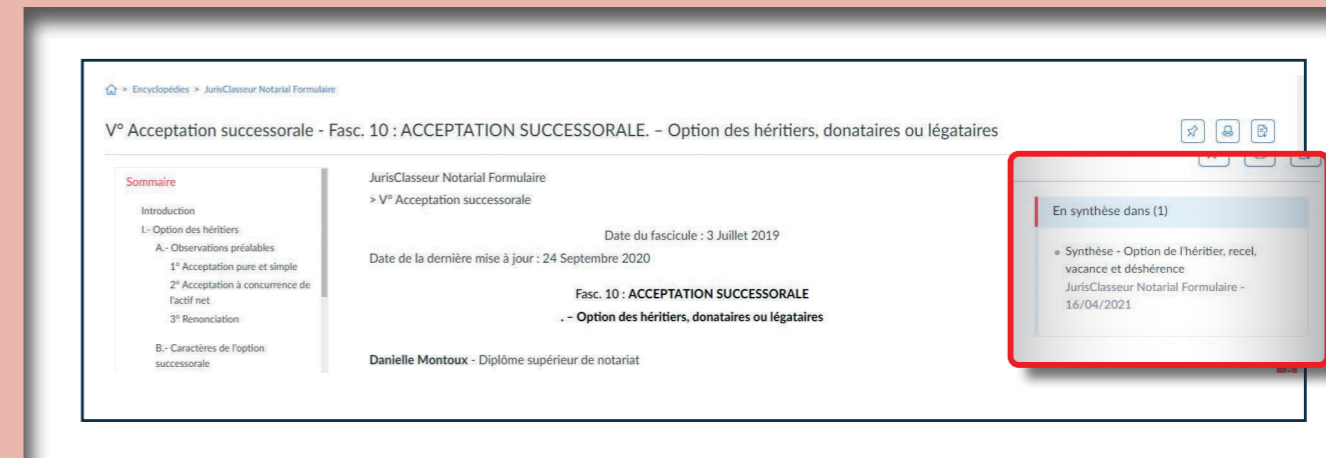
> Encyclopédies > JurisClasseur Notarial Formulaire

V° Acceptation successorale - Fasc. 10 : ACCEPTATION SUCCESSORALE. – Option des héritiers, donataires ou légataires

Sommaire

Introduction
I.- Option des héritiers
A.- Observations préalables
1° Acceptation pure et simple
2° Acceptation à concurrence de l'actif net
3° Renonciation

B.- Caractères de l'option successorale

JurisClasseur Notarial Formulaire
> V° Acceptation successorale

Date du fascicule : 3 Juillet 2019
Date de la dernière mise à jour : 24 Septembre 2020

Fasc. 10 : ACCEPTATION SUCCESSORALE
. – Option des héritiers, donataires ou légataires

Danielle Montoux - Diplôme supérieur de notariat

En synthèse dans (1)

Synthèse - Option de l'héritier, recel, vacance et déshérence
JurisClasseur Notarial Formulaire - 16/04/2021